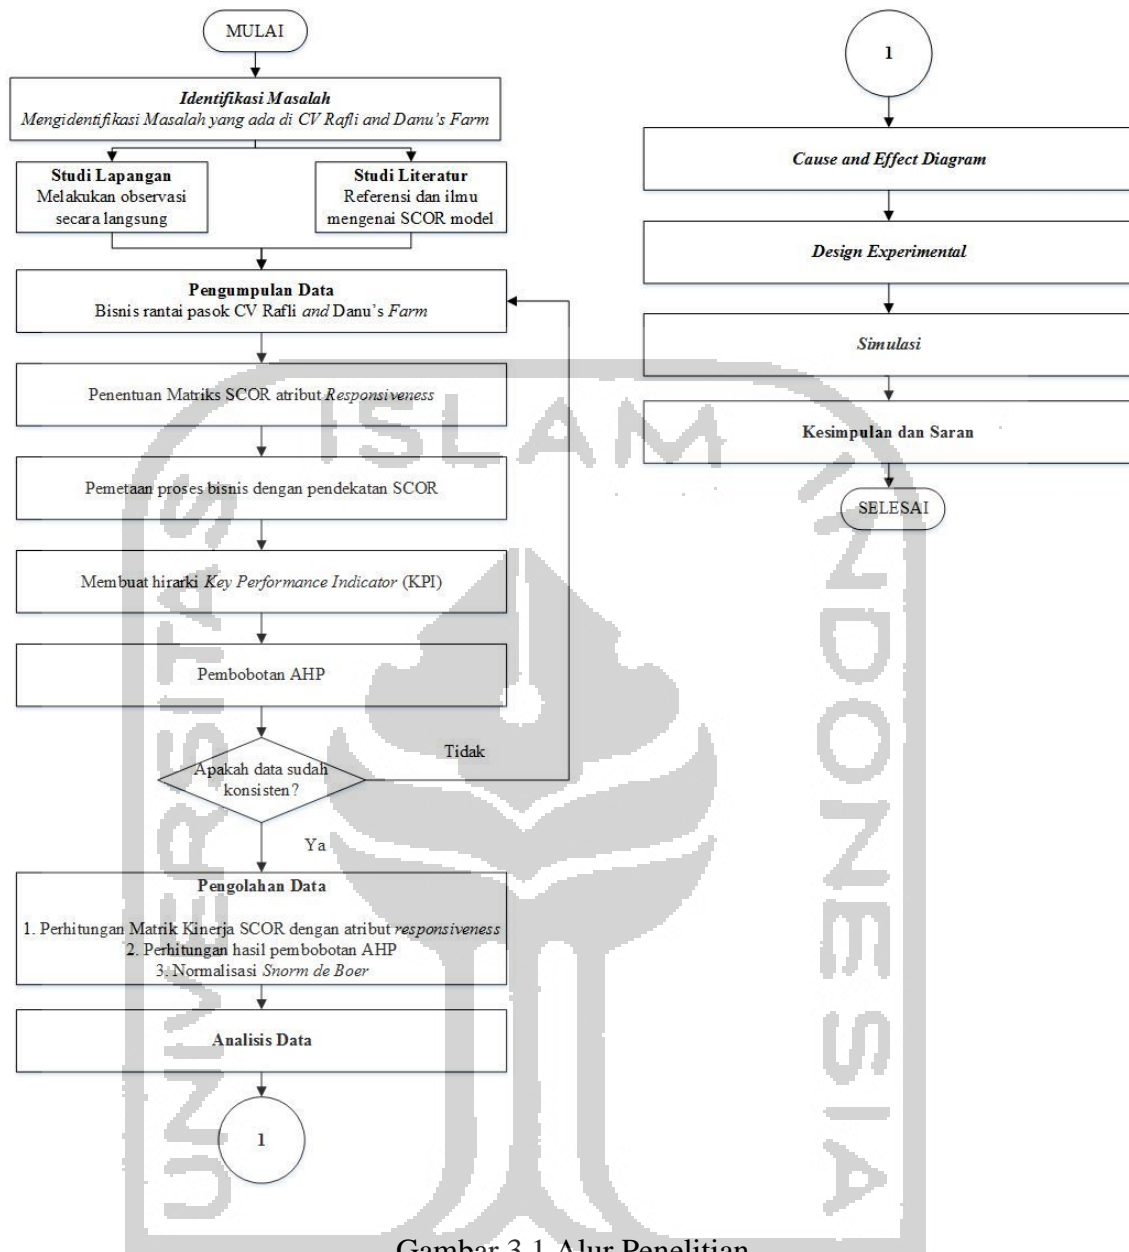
MULAI

Identifikasi Masalah
Mengidentifikasi Masalah yang ada di CV Rafli and Danu's Farm

Studi Lapangan
Melakukan observasi secara langsung

Studi Literatur
Referensi dan ilmu mengenai SCOR model

Pengumpulan Data
Bisnis rantai pasok CV Rafli and Danu's Farm

Penentuan Matriks SCOR atribut Responsiveness

Pemetaan proses bisnis dengan pendekatan SCOR

Membuat hirarki Key Performance Indicator (KPI)

Pembobotan AHP

Apakah data sudah konsisten?

Tidak

Ya

Pengolahan Data

1. Perhitungan Matrik Kinerja SCOR dengan atribut responsiveness
2. Perhitungan hasil pembobotan AHP
3. Normalisasi Snorm de Boer

Analisis Data

1

1

Cause and Effect Diagram

Design Experimental

Simulasi

Kesimpulan dan Saran

SELESAI

ISLAM INDONESIA UNIVERSITAS

Gambar 3.1 Alur Penelitian